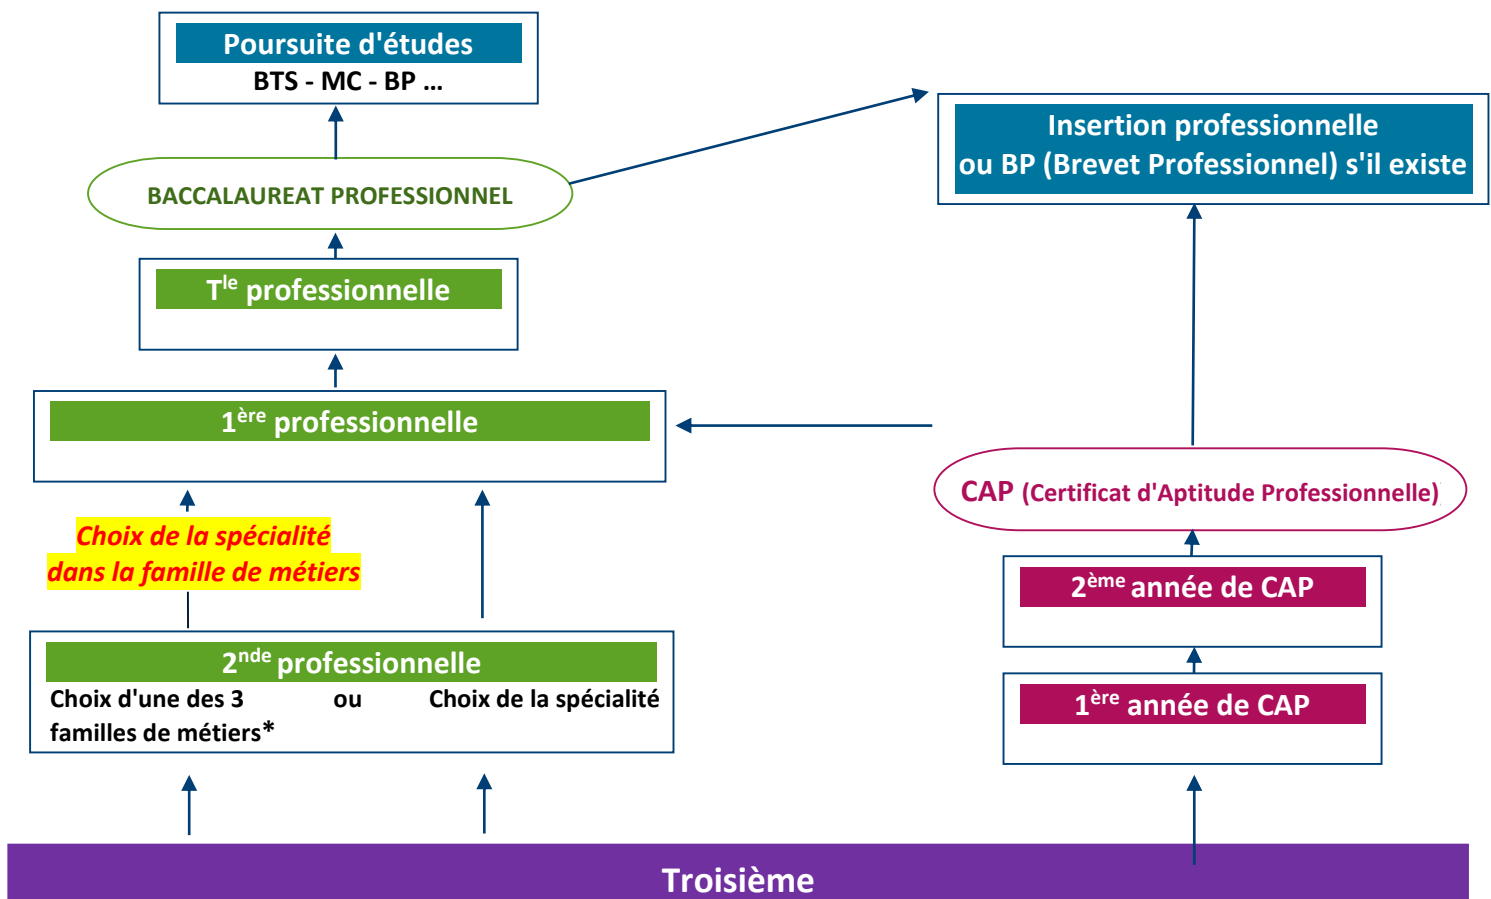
Poursuite d'études
BTS - MC - BP ...

BACCALAUREAT PROFESSIONNEL

Insertion professionnelle
ou BP (Brevet Professionnel) s'il existe

T$^{le}$ professionnelle

1$^{ère}$ professionnelle

CAP (Certificat d'Aptitude Professionnelle)

Choix de la spécialité
dans la famille de métiers

2$^{ème}$ année de CAP

2$^{nde}$ professionnelle
Choix d'une des 3 familles de métiers* ou Choix de la spécialité

1$^{ère}$ année de CAP

Troisième